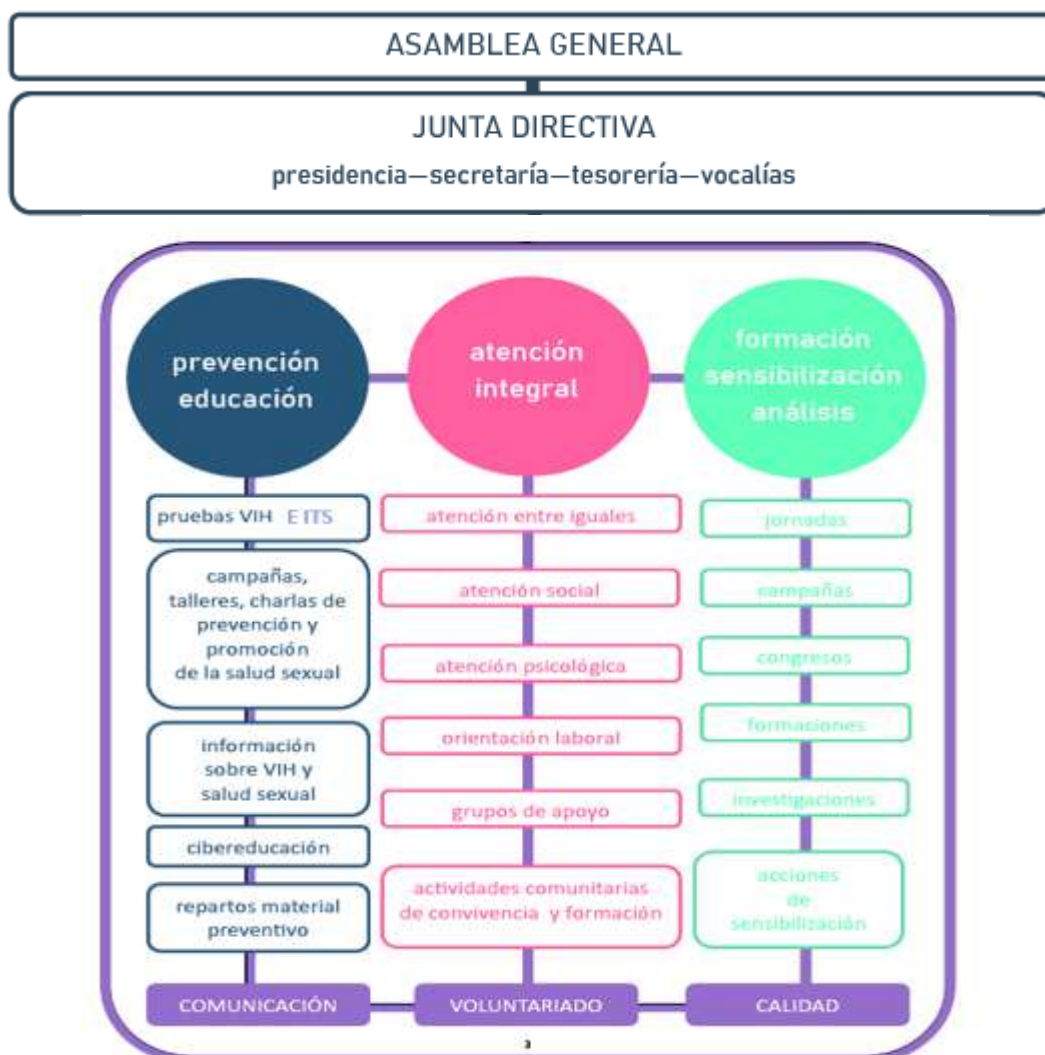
ASAMBLEA GENERAL

JUNTA DIRECTIVA

presidencia—secretaría—tesorería—vocalías

prevención educación

atención integral

formación sensibilización análisis

pruebas VIH E ITS

campañas, talleres, charlas de prevención y promoción de la salud sexual

información sobre VIH y salud sexual

cibereducación

repartos material preventivo

atención entre iguales

atención social

atención psicológica

orientación laboral

grupos de apoyo

actividades comunitarias de convivencia y formación

jornadas

campañas

congresos

formaciones

investigaciones

acciones de sensibilización

COMUNICACIÓN

VOLUNTARIADO

CALIDAD

3